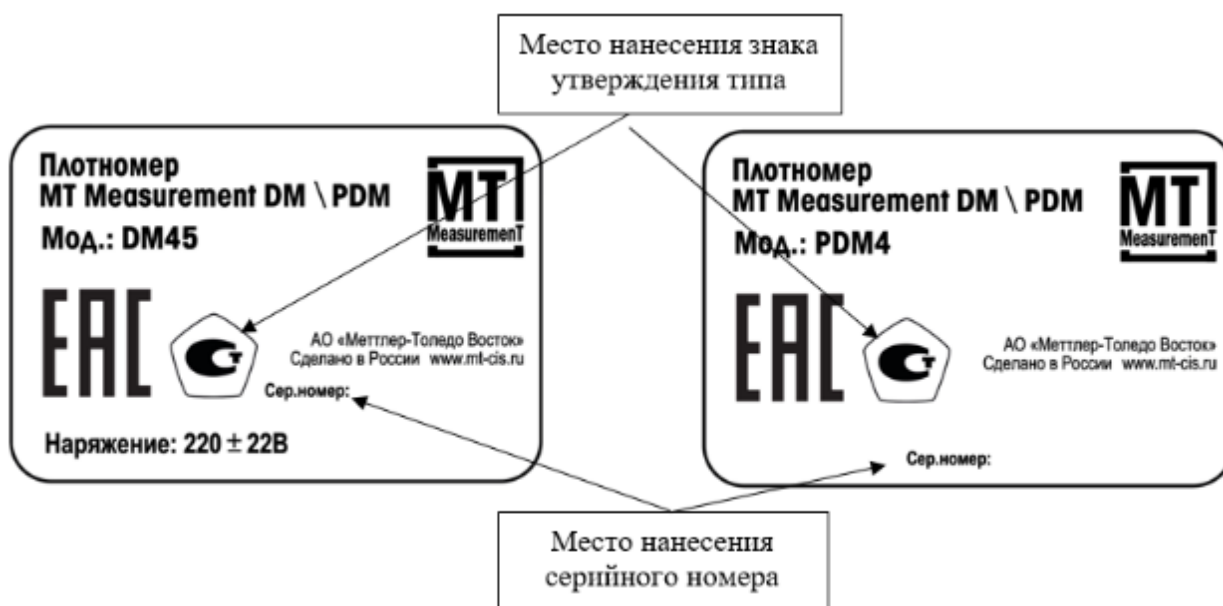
Место нанесения знака утверждения типа

Плотномер
MT Measurement DM \ PDM
Мод.: DM45

MT
MeasuremenT

EAC

АО «Меттлер-Толедо Восток»
Сделано в России www.mt-cis.ru

Сер.номер:

Наряжение: 220 ± 22В

Плотномер
MT Measurement DM \ PDM
Мод.: PDM4

MT
MeasuremenT

EAC

АО «Меттлер-Толедо Восток»
Сделано в России www.mt-cis.ru

Сер.номер:

Место нанесения серийного номера